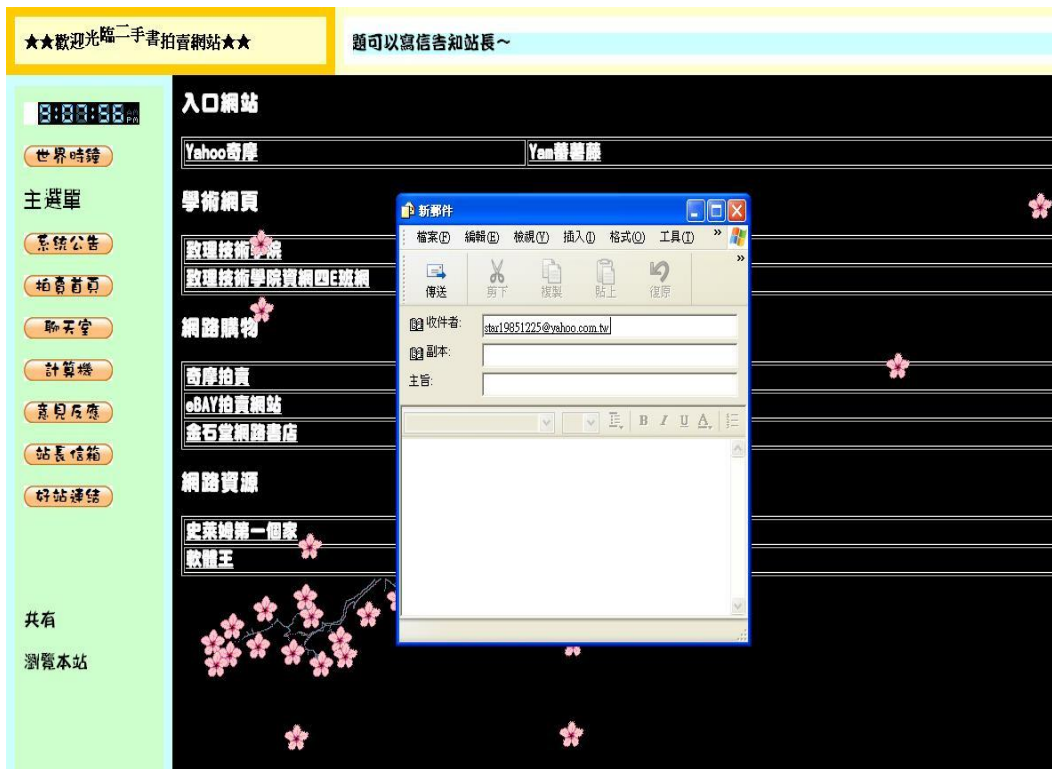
★★歡迎光臨二手書拍賣網站★★

題可以寫信告知站長～

8:88:58 AM PM

世界時鐘

主選單

系統公告

拍賣首頁

聊天室

計算機

意見反應

站長信箱

好站連結

共有

瀏覽本站

入口網站

| Yahoo奇摩 | Yam蕃薯藤 |
|---|---|

學術網頁

數理技術學院
數理技術學院資網四E班網

網路購物

奇摩拍賣
eBAY拍賣網站
金石堂網路書店

網路資源

史萊姆第一個家
軟體王

新郵件

檔案(F) 編輯(E) 檢視(V) 插入(I) 格式(O) 工具(T) »

傳送 剪下 複製 貼上 復原

收件者: star19851225@yahoo.com.tw

副本:

主旨:

B I U A